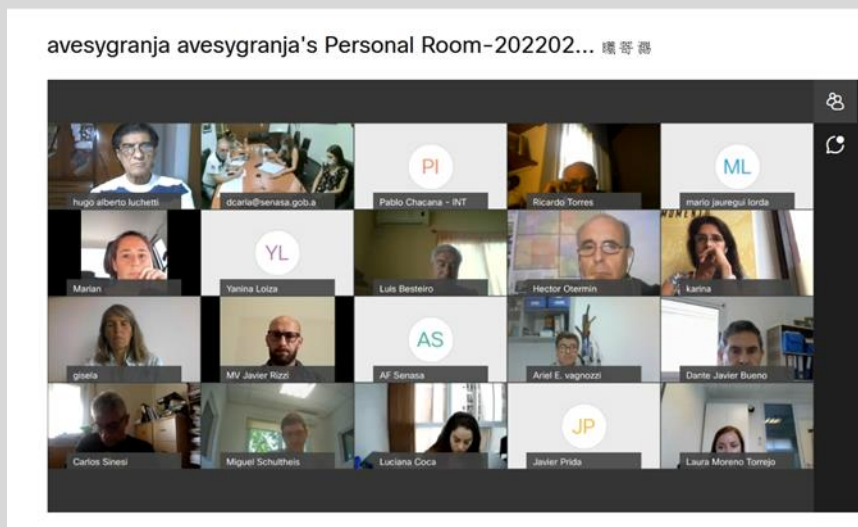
avesygranja avesygranja's Personal Room-202202... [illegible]

hugo alberto luchetti
dcaria@senasa.gob.a
PI
Pablo Chacana - INT
Ricardo Torres
ML
mario jauregui lorda

Marian
YL
Yanina Loiza
Luis Besteiro
Hector Otermin
karina

gisela
MV Javier Rizzi
AS
AF Senasa
Ariel E. vagnozzi
Dante Javier Bueno

Carlos Sinesi
Miguel Schultheis
Luciana Coca
JP
Javier Prida
Laura Moreno Torrejo